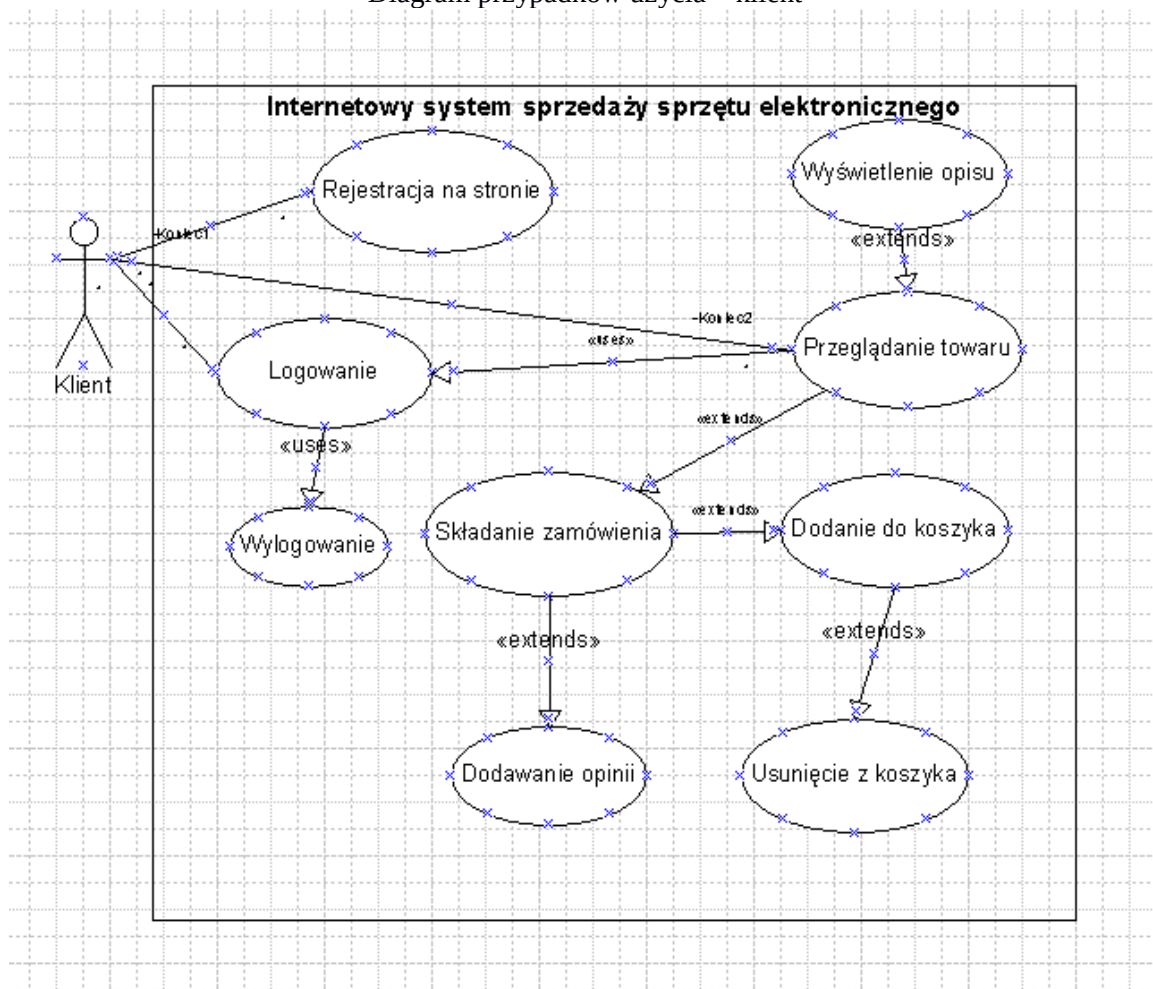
Diagram przypadków użycia – klient

Internetowy system sprzedaży sprzętu elektronicznego

Rejestracja na stronie

Wyświetlenie opisu

«extends»

-Koniec1

-Koniec2

Klient

Logowanie

«uses»

Przeglądanie towaru

«extends»

«uses»

Wylogowanie

Składanie zamówienia

«extends»

Dodanie do koszyka

«extends»

«extends»

Dodawanie opinii

Usunięcie z koszyka